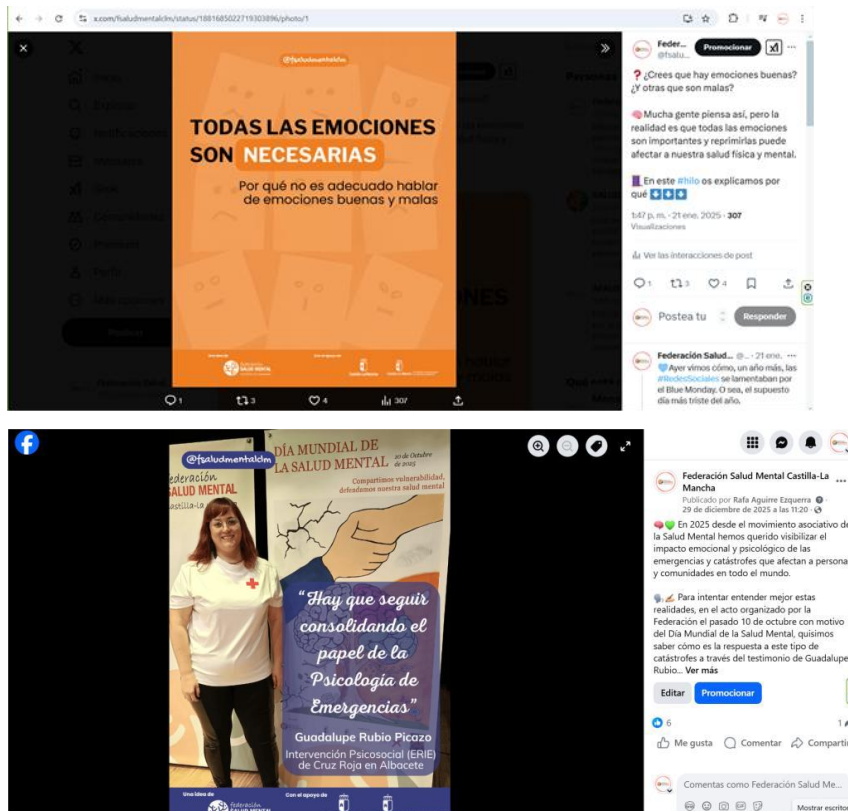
x.com/fsaludmentalclm/status/1881685022719303896/photo/1

@fsaludmentalclm

TODAS LAS EMOCIONES SON NECESARIAS

Por qué no es adecuado hablar de emociones buenas y malas

1 3 4 307

Feder... @fsalu... Promocionar

❓¿Crees que hay emociones buenas? ¿Y otras que son malas?

Mucha gente piensa así, pero la realidad es que todas las emociones son importantes y reprimirlas puede afectar a nuestra salud física y mental.

En este #hilo os explicamos por qué ⬇⬇⬇

1:47 p. m. · 21 ene. 2025 · 307 Visualizaciones

Ver las interacciones de post

1 3 4

Postea tu Responder

Federación Salud... @... · 21 ene. ···
Ayer vimos cómo, un año más, las #RedesSociales se lamentaban por el Blue Monday. O sea, el supuesto día más triste del año.

@fsaludmentalclm

Federación SALUD MENTAL Castilla-La

DÍA MUNDIAL DE LA SALUD MENTAL 10 de Octubre de 2025

Compartimos vulnerabilidad, defendamos nuestra salud mental

"Hay que seguir consolidando el papel de la Psicología de Emergencias"

Guadalupe Rubio Picazo
Intervención Psicosocial (ERIE) de Cruz Roja en Albacete

Una idea de Federación SALUD MENTAL
Con el apoyo de

Federación Salud Mental Castilla-La Mancha
Publicado por Rafa Aguirre Ezquerra · 29 de diciembre de 2025 a las 11:20 ·

En 2025 desde el movimiento asociativo de la Salud Mental hemos querido visibilizar el impacto emocional y psicológico de las emergencias y catástrofes que afectan a personas y comunidades en todo el mundo.

Para intentar entender mejor estas realidades, en el acto organizado por la Federación el pasado 10 de octubre con motivo del Día Mundial de la Salud Mental, quisimos saber cómo es la respuesta a este tipo de catástrofes a través del testimonio de Guadalupe Rubio... Ver más

Editar Promocionar

6 1

Me gusta Comentar Compartir

Comentas como Federación Salud Me...

Mostrar escritor